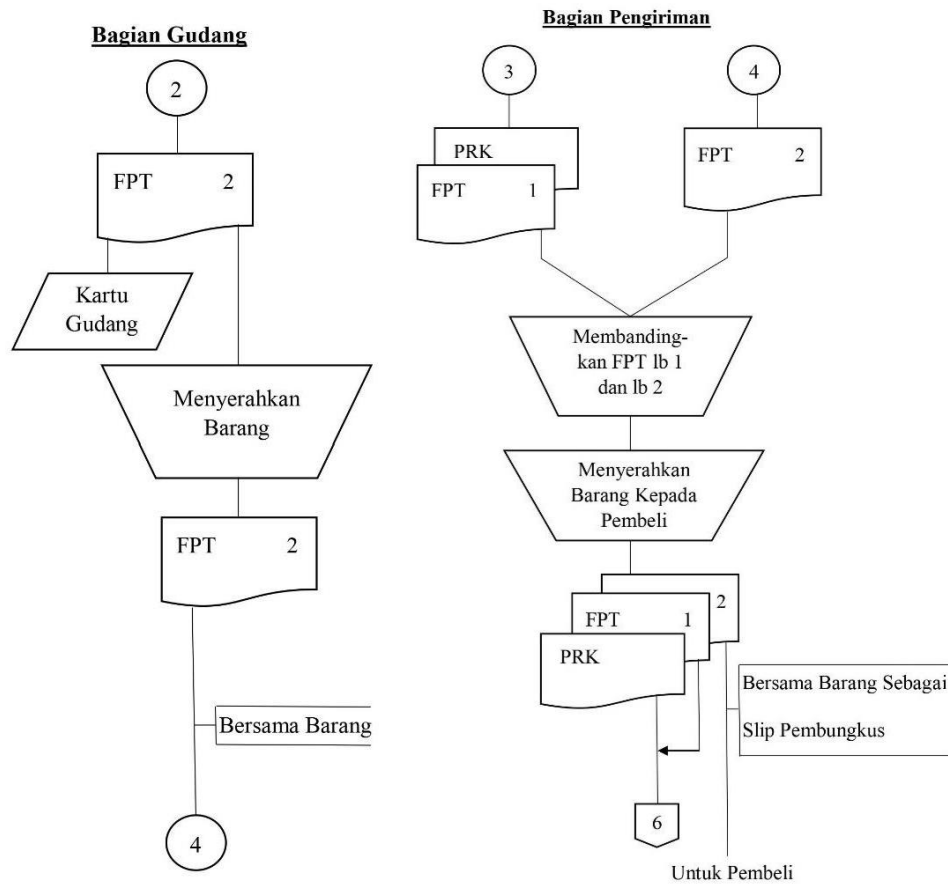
Bagian Gudang

2

FPT 2

Kartu Gudang

Menyerahkan Barang

FPT 2

Bersama Barang

4

Bagian Pengiriman

3

4

PRK

FPT 1

FPT 2

Membandingkan FPT lb 1 dan lb 2

Menyerahkan Barang Kepada Pembeli

2

FPT 1

PRK

Bersama Barang Sebagai

Slip Pembungkus

6

Untuk Pembeli